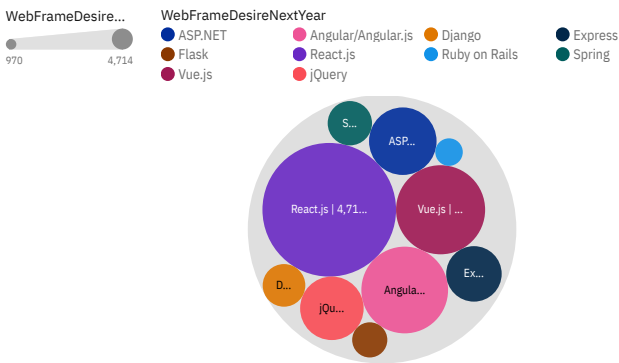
WebFrameDesire...

970

4,714

WebFrameDesireNextYear

ASP.NET

Angular/Angular.js

Django

Express

Flask

React.js

Ruby on Rails

Spring

Vue.js

jQuery

S...

ASP...

React.js | 4,71...

Vue.js | ...

D...

Ex...

Angula...

jQu...